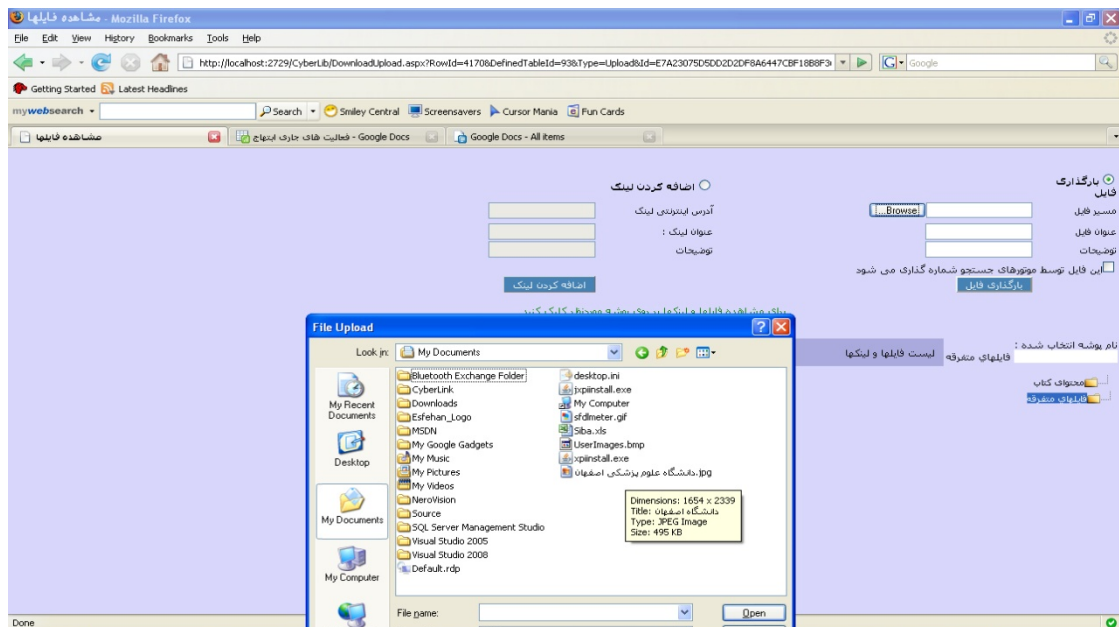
مشاهده فایلها - Mozilla Firefox

File Edit View History Bookmarks Tools Help

http://localhost:2729/CyberLib/DownloadUpload.aspx?RowId=4170&DefinedTableId=93&Type=Upload&Id=E7A23075D5DD2D2DF8A6447CBF18B8F3

Google

Getting Started Latest Headlines

mywebsearch Search Smiley Central Screensavers Cursor Mania Fun Cards

مشاهده فایلها

Google Docs - فعالیت های جاری ابتهاج

Google Docs - All items

بارگذاری فایل

مسیر فایل Browse...

عنوان فایل

توضیحات

این فایل توسط موتورهای جستجو شماره گذاری می شود

بارگذاری فایل

اضافه کردن لینک

آدرس اینترنتی لینک

عنوان لینک :

توضیحات

اضافه کردن لینک

برای مشاهده فایلها و لینکها بر روی پوشه و موردنظر کلیک کنید

نام پوشه انتخاب شده : فایلهای متفرقه

لیست فایلها و لینکها

محتوای کتاب

فایلهای متفرقه

File Upload

Look in: My Documents

My Recent Documents

Desktop

My Documents

My Computer

Bluetooth Exchange Folder
CyberLink
Downloads
Esfehan_Logo
MSDN
My Google Gadgets
My Music
My Pictures
My Videos
NeroVision
Source
SQL Server Management Studio
Visual Studio 2005
Visual Studio 2008
Default.rdp
desktop.ini
jxpiinstall.exe
My Computer
sfdlmeter.gif
Siba.xls
UserImages.bmp
xpiinstall.exe
دانشگاه علوم پزشکی اصفهان.jpg

Dimensions: 1654 x 2339
Title: دانشگاه اصفهان
Type: JPEG Image
Size: 495 KB

File name:

Open

Done